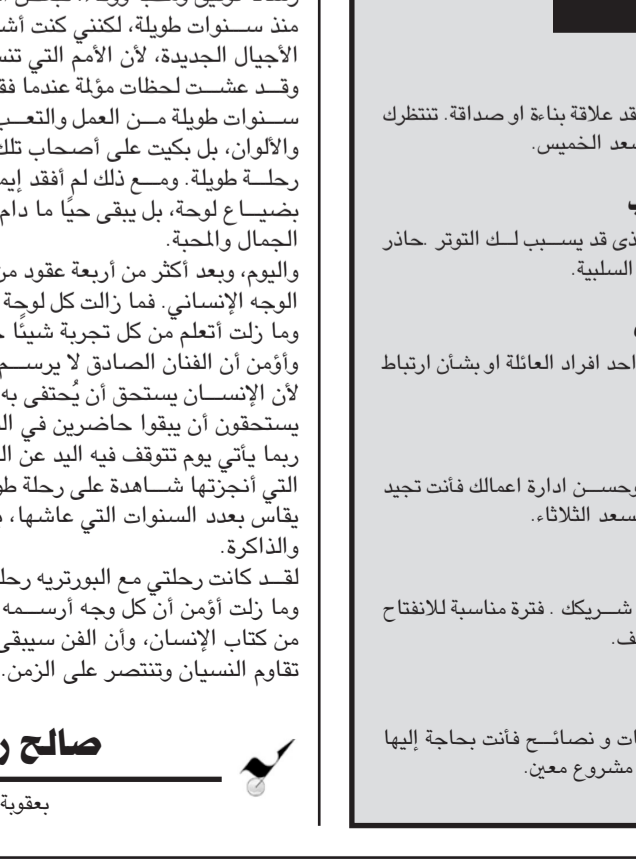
منذ سنوات طويلة، لكنني كنت أشـ
الأجيال الجديدة، لأن الأمم التي تنـ
وقـد عشـت لحظات مؤلمة عندما فقـ
سـنوات طويلة مـن العمل والتعـ
والألوان، بل بكيت على أصحاب تلك
رحلـة طويلة. ومـع ذلك لم أفقد إيمـ
بضيـاع لوحة، بل يبقى حيًا ما دام
الجمال والمحبة.

واليوم، وبعد أكثر من أربعة عقود مـ
الوجه الإنساني. فما زالت كل لوحة
وما زلت أتعلم من كل تجربة شيئاً
وأؤمن أن الفنان الصادق لا يرسـ
لأن الإنسـان يستحق أن يُحتفى به
يستحقون أن يبقوا حاضرين في الـ
ربما يأتي يوم تتوقف فيه اليد عن الـ
التي أنجزتها شـاهدة على رحلة طو
يقاس بعدد السنوات التي عاشها،
والذاكرة.

لقـد كانت رحلتي مع البورتريه رحلـ
وما زلت أؤمن أن كل وجه أرسـمه
من كتاب الإنسان، وأن الفن سيبقى
تقاوم النسيان وتنتصر على الزمن.

صالح ر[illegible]

بعقوبة

قد علاقة بناءة او صداقة. تنتظرك
سعد الخميس.

ذى قد يسـبب لـك التوتر .حاذر
السلبية.

احد افراد العائلة او بشأن ارتباط

وحسـن ادارة اعمالك فأنت تجيد
سعد الثلاثاء.

شـريكك . فترة مناسبة للانفتاح
ف.

ات و نصائـح فأنت بحاجة إليها
مشروع معين.